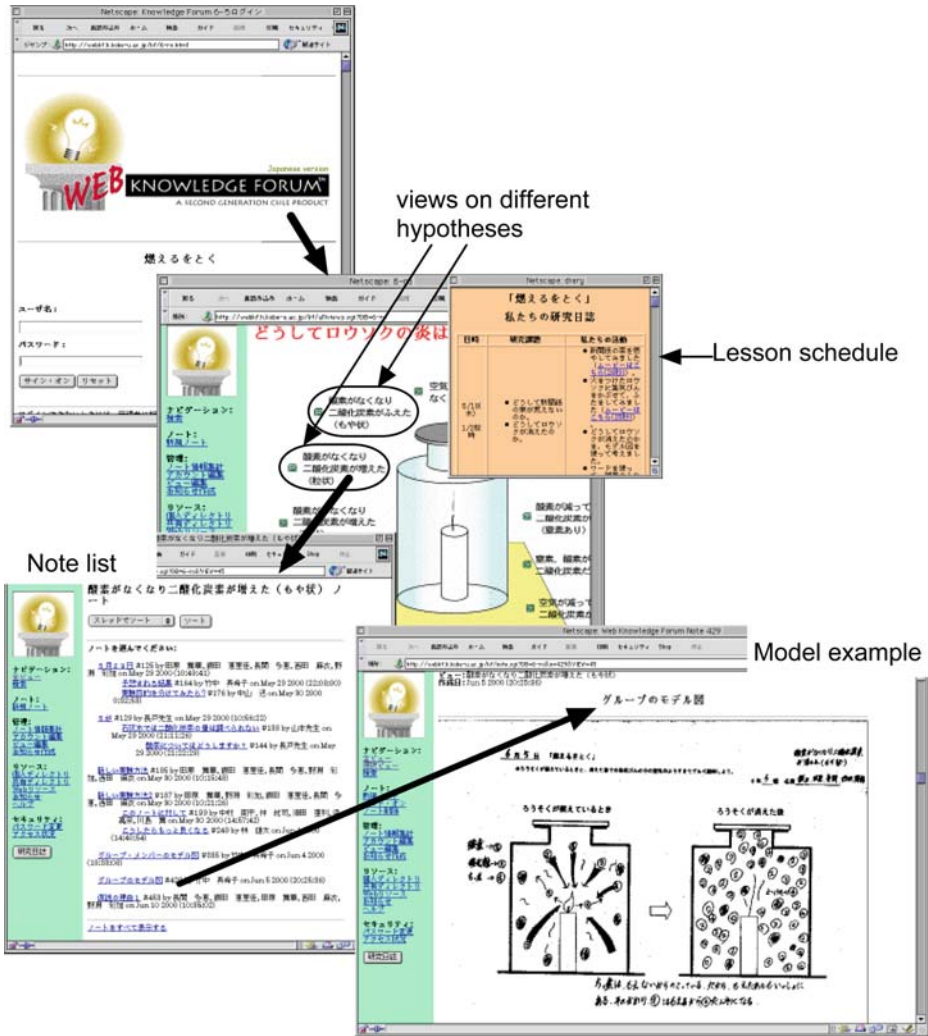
Netscape: Knowledge Forumへのログイン

Japanese version

WEB KNOWLEDGE FORUM

A SECOND GENERATION CSILE PRODUCT

燃えるをとく

ユーザ名：

パスワード：

サイン・オン　リセット

views on different hypotheses

Lesson schedule

Note list

Model example

どうしてロウソクの炎は

ナビゲーション：

ノート：

管理：

リソース：

酸素がなくなり二酸化炭素がふえた（もや状）

酸素がなくなり二酸化炭素が増えた（粒状）

酸素がなくなり二酸化炭素が増えた

空気

酸素が減って二酸化炭素が（窒素あり）

窒素、酸素が

空気が減って

Netscape: diary

「燃えるをとく」

私たちの研究日誌

| 日時 | 研究課題 | 私たちの活動 |
|---|---|---|
| 5/18(木) 1/2校時 | どうして新聞紙の炎が消えないのか。どうしてロウソクが消えたのか。 | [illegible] |

酸素がなくなり二酸化炭素が増えた（もや状）ノート

スレッドでソート　ソート

ノートを選んでください：

セキュリティ：

研究日誌

ノートをすべて表示する

Netscape: Web Knowledge Forum Note 429

グループのモデル図

ろうそくが燃えているとき

ろうそくが消えた後

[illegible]